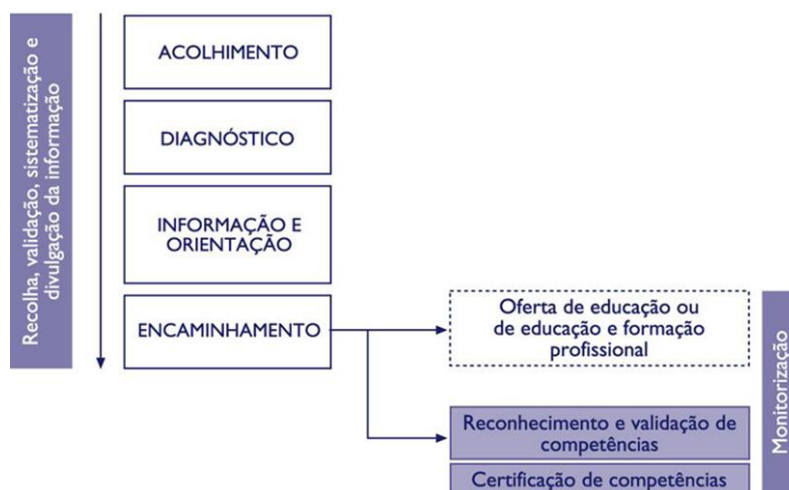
Recolha, validação, sistematização e divulgação da informação

ACOLHIMENTO

DIAGNÓSTICO

INFORMAÇÃO E ORIENTAÇÃO

ENCAMINHAMENTO

Oferta de educação ou de educação e formação profissional

Reconhecimento e validação de competências

Certificação de competências

Monitorização